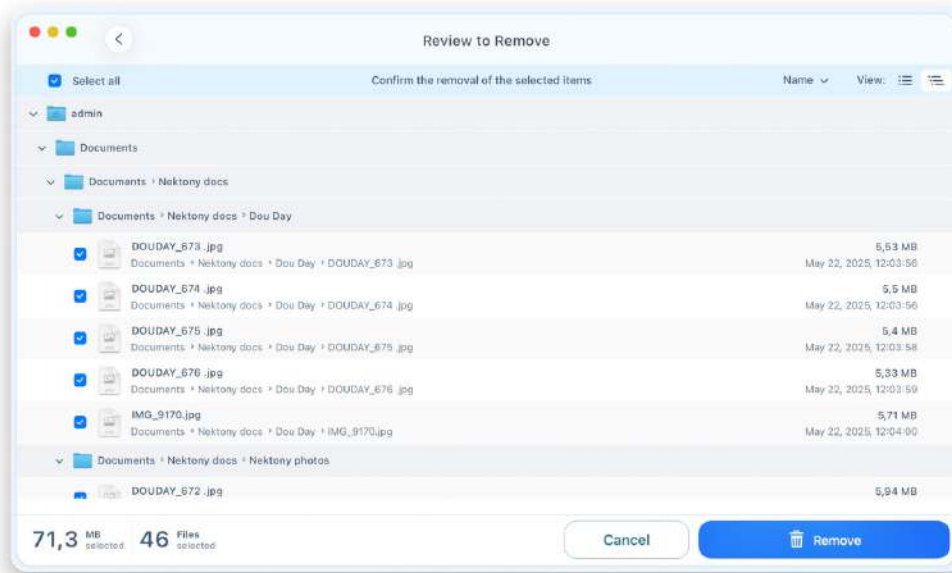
Review to Remove

Select all

Confirm the removal of the selected items

Name ⌄ View:

admin

Documents

Documents › Nektony docs

Documents › Nektony docs › Dou Day

DOUDAY_673 .jpg
Documents › Nektony docs › Dou Day › DOUDAY_673 .jpg
5,53 MB
May 22, 2025, 12:03:56

DOUDAY_674 .jpg
Documents › Nektony docs › Dou Day › DOUDAY_674 .jpg
5,5 MB
May 22, 2025, 12:03:56

DOUDAY_675 .jpg
Documents › Nektony docs › Dou Day › DOUDAY_675 .jpg
5,4 MB
May 22, 2025, 12:03:58

DOUDAY_676 .jpg
Documents › Nektony docs › Dou Day › DOUDAY_676 .jpg
5,33 MB
May 22, 2025, 12:03:59

IMG_9170.jpg
Documents › Nektony docs › Dou Day › IMG_9170.jpg
5,71 MB
May 22, 2025, 12:04:00

Documents › Nektony docs › Nektony photos

DOUDAY_672 .jpg
5,94 MB

71,3 MB selected 46 Files selected

Cancel

Remove